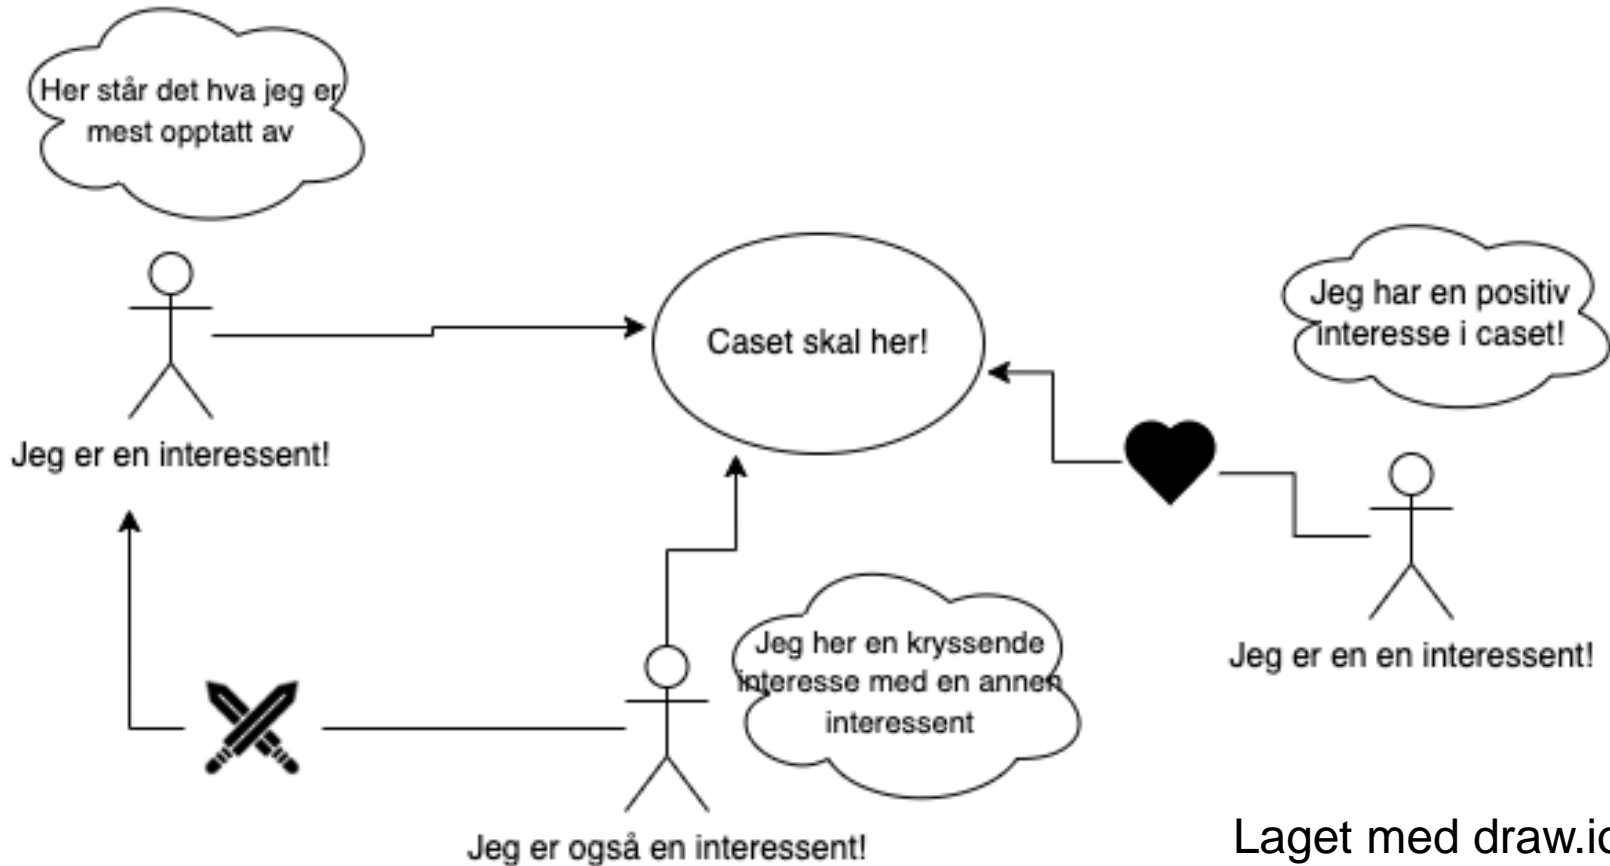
Her står det hva jeg er mest opptatt av

Jeg er en interessent!

Caset skal her!

Jeg har en positiv interesse i caset!

Jeg er en en interessent!

Jeg her en kryssende interesse med en annen interessent

Jeg er også en interessent!

Laget med draw.i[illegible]